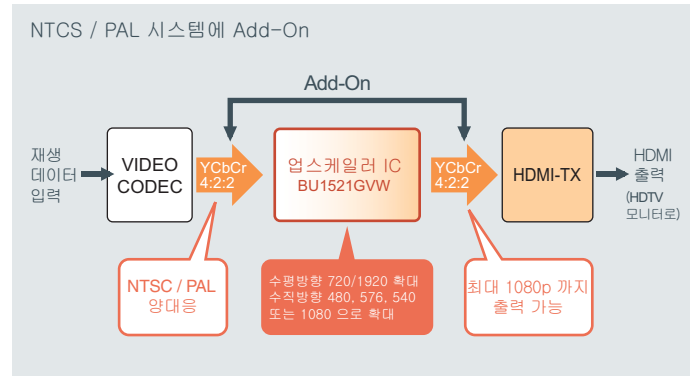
NTCS / PAL 시스템에 Add-On

Add-On

재생 데이터 입력

VIDEO CODEC

YCbCr 4:2:2

업스케일러 IC
BU1521GVW

YCbCr 4:2:2

HDMI-TX

HDMI 출력
(HDTV 모니터로)

NTSC / PAL 양대응

수평방향 720/1920 확대
수직방향 480, 576, 540 또는 1080 으로 확대

최대 1080p 까지 출력 가능